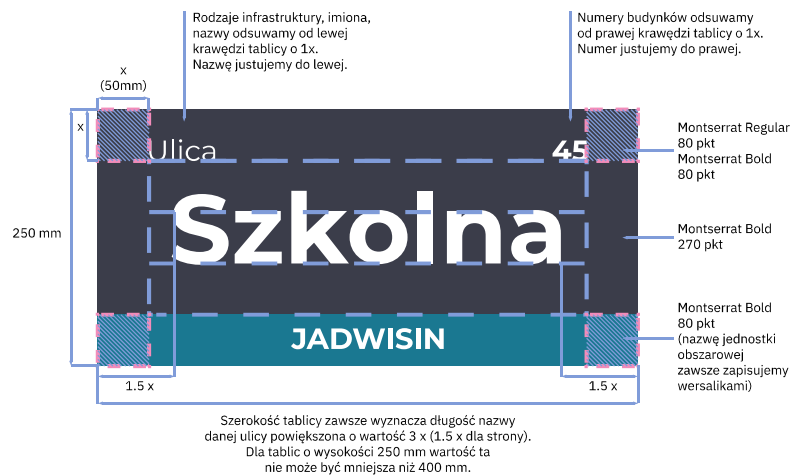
Rodzaje infrastruktury, imiona, nazwy odsuwamy od lewej krawędzi tablicy o 1x. Nazwę justujemy do lewej.

Numery budynków odsuwamy od prawej krawędzi tablicy o 1x. Numer justujemy do prawej.

x
(50mm)

x

250 mm

Ulica

45

Szkolna

JADWISIN

Montserrat Regular 80 pkt
Montserrat Bold 80 pkt

Montserrat Bold 270 pkt

Montserrat Bold 80 pkt (nazwę jednostki obszarowej zawsze zapisujemy wersalikami)

1.5 x

1.5 x

Szerokość tablicy zawsze wyznacza długość nazwy danej ulicy powiększona o wartość 3 x (1.5 x dla strony). Dla tablic o wysokości 250 mm wartość ta nie może być mniejsza niż 400 mm.